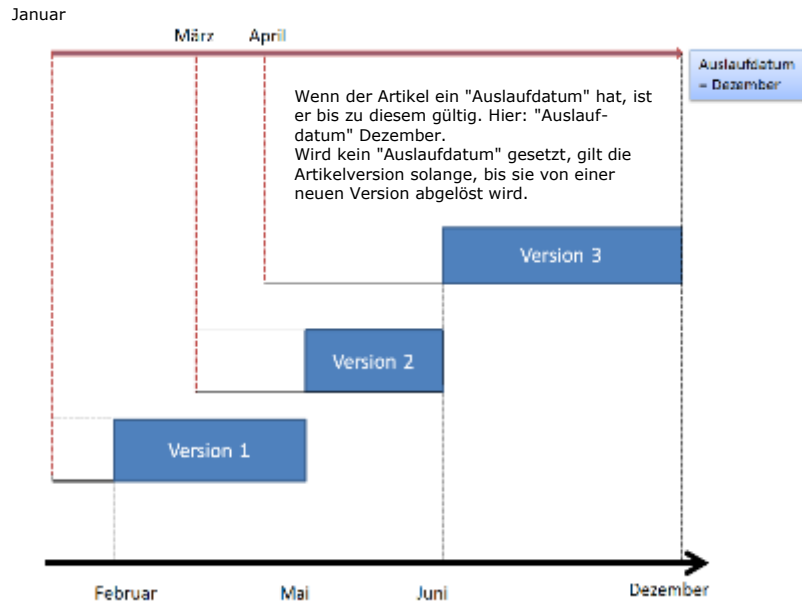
Januar

März April

Auslaufdatum = Dezember

Wenn der Artikel ein "Auslaufdatum" hat, ist er bis zu diesem gültig. Hier: "Auslaufdatum" Dezember.
Wird kein "Auslaufdatum" gesetzt, gilt die Artikelversion solange, bis sie von einer neuen Version abgelöst wird.

Version 3

Version 2

Version 1

Februar Mai Juni Dezember